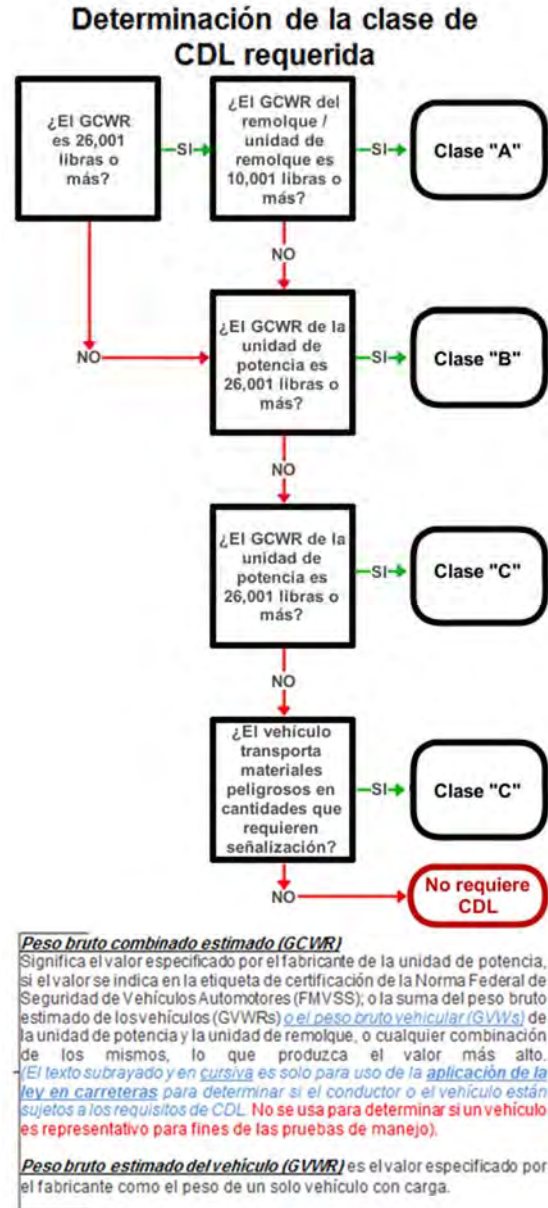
Determinación de la clase de CDL requerida

¿El GCWR es 26,001 libras o más?

SI

¿El GCWR del remolque / unidad de remolque es 10,001 libras o más?

SI

Clase "A"

NO

NO

¿El GCWR de la unidad de potencia es 26,001 libras o más?

SI

Clase "B"

NO

¿El GCWR de la unidad de potencia es 26,001 libras o más?

SI

Clase "C"

NO

¿El vehículo transporta materiales peligrosos en cantidades que requieren señalización?

SI

Clase "C"

NO

No requiere CDL

Peso bruto combinado estimado (GCWR)
Significa el valor especificado por el fabricante de la unidad de potencia, si el valor se indica en la etiqueta de certificación de la Norma Federal de Seguridad de Vehículos Automotores (FMVSS); o la suma del peso bruto estimado de los vehículos (GVWRs) o el peso bruto vehicular (GVWs) de la unidad de potencia y la unidad de remolque, o cualquier combinación de los mismos, lo que produzca el valor más alto. (El texto subrayado y en cursiva es solo para uso de la aplicación de la ley en carreteras para determinar si el conductor o el vehículo están sujetos a los requisitos de CDL. No se usa para determinar si un vehículo es representativo para fines de las pruebas de manejo).

Peso bruto estimado del vehículo (GVWR) es el valor especificado por el fabricante como el peso de un solo vehículo con carga.